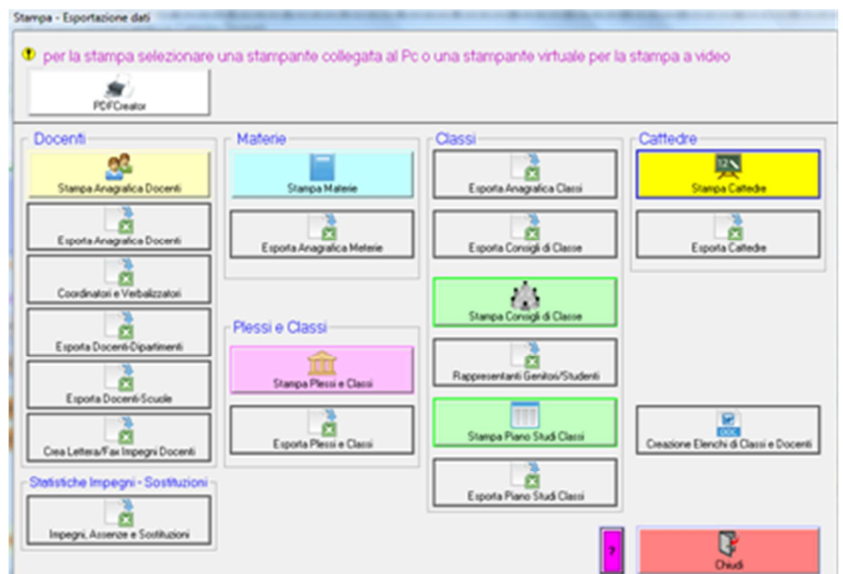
Stampa - Esportazione dati

per la stampa selezionare una stampante collegata al Pc o una stampante virtuale per la stampa a video

PDFCreator

Docenti

Stampa Anagrafica Docenti

Esporta Anagrafica Docenti

Coordinatori e Verbalizzatori

Esporta Docenti-Dipartimenti

Esporta Docenti-Scuole

Crea Lettera/Fax Impegni Docenti

Statistiche Impegni - Sostituzioni

Impegni, Assenze e Sostituzioni

Materie

Stampa Materie

Esporta Anagrafica Materie

Plessi e Classi

Stampa Plessi e Classi

Esporta Plessi e Classi

Classi

Esporta Anagrafica Classi

Esporta Consigli di Classe

Stampa Consigli di Classe

Rappresentanti Genitori/Studenti

Stampa Piano Studi Classi

Esporta Piano Studi Classi

Cattedre

Stampa Cattedre

Esporta Cattedre

Creazione Elenchi di Classi e Docenti

?

Chiudi